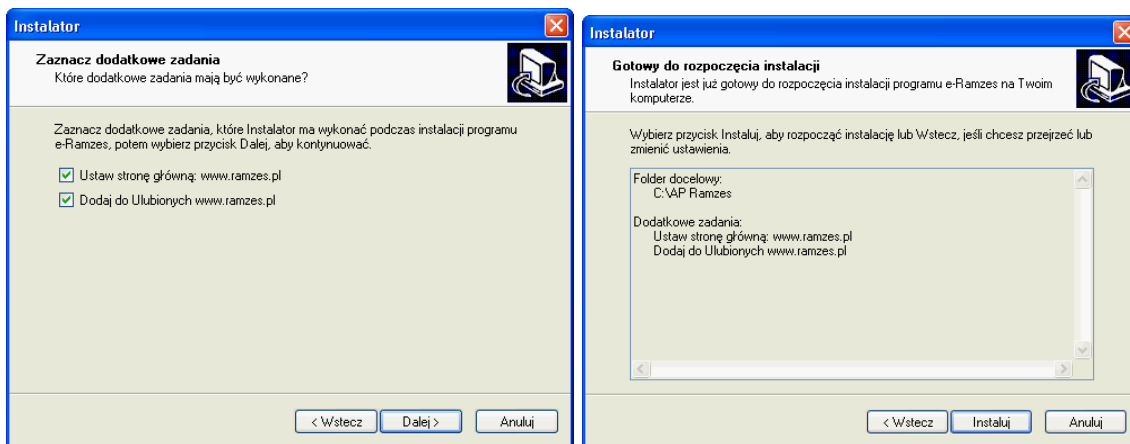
Instalator

Zaznacz dodatkowe zadania
Które dodatkowe zadania mają być wykonane?

Zaznacz dodatkowe zadania, które Instalator ma wykonać podczas instalacji programu e-Ramzes, potem wybierz przycisk Dalej, aby kontynuować.

Ustaw stronę główną: www.ramzes.pl

Dodaj do Ulubionych www.ramzes.pl

< Wstecz | Dalej > | Anuluj

Instalator

Gotowy do rozpoczęcia instalacji
Instalator jest już gotowy do rozpoczęcia instalacji programu e-Ramzes na Twoim komputerze.

Wybierz przycisk Instaluj, aby rozpocząć instalację lub Wstecz, jeśli chcesz przejrzeć lub zmienić ustawienia.

Folder docelowy:
C:\AP Ramzes

Dodatkowe zadania:
Ustaw stronę główną: www.ramzes.pl
Dodaj do Ulubionych www.ramzes.pl

< Wstecz | Instaluj | Anuluj